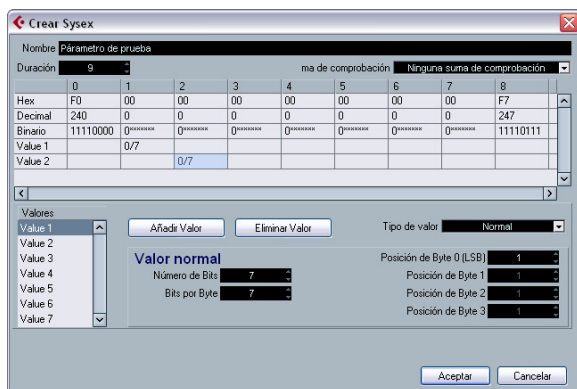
Crear Sysex

Nombre Parámetro de prueba

Duración 9

ma de comprobación Ninguna suma de comprobación

|  | 0 | 1 | 2 | 3 | 4 | 5 | 6 | 7 | 8 |
|---|---|---|---|---|---|---|---|---|---|
| Hex | F0 | 00 | 00 | 00 | 00 | 00 | 00 | 00 | F7 |
| Decimal | 240 | 0 | 0 | 0 | 0 | 0 | 0 | 0 | 247 |
| Binario | 11110000 | 0******* | 0******* | 0******* | 0******* | 0******* | 0******* | 0******* | 11110111 |
| Value 1 |  | 0/7 |  |  |  |  |  |  |  |
| Value 2 |  |  | 0/7 |  |  |  |  |  |  |

Valores
Value 1
Value 2
Value 3
Value 4
Value 5
Value 6
Value 7

Añadir Valor

Eliminar Valor

Tipo de valor Normal

Valor normal

Número de Bits 7

Bits por Byte 7

Posición de Byte 0 (LSB) 1

Posición de Byte 1 1

Posición de Byte 2 1

Posición de Byte 3 1

Aceptar

Cancelar